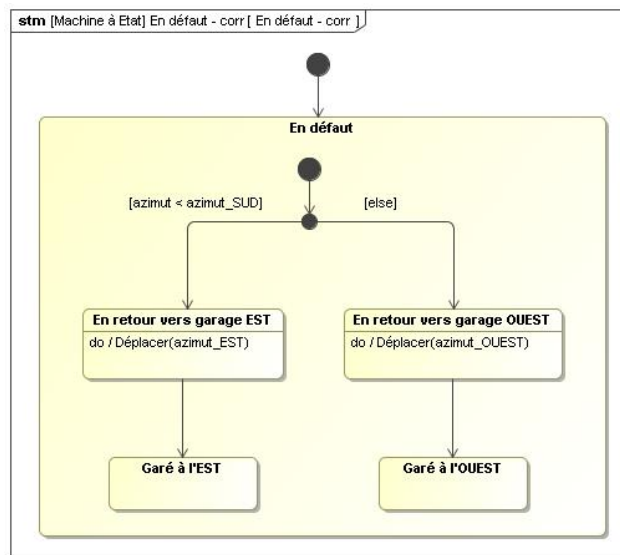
stm [Machine à Etat] En défaut - corr [ En défaut - corr ]

En défaut

[azimut < azimut_SUD]

[else]

En retour vers garage EST
do / Déplacer(azimut_EST)

En retour vers garage OUEST
do / Déplacer(azimut_OUEST)

Garé à l'EST

Garé à l'OUEST